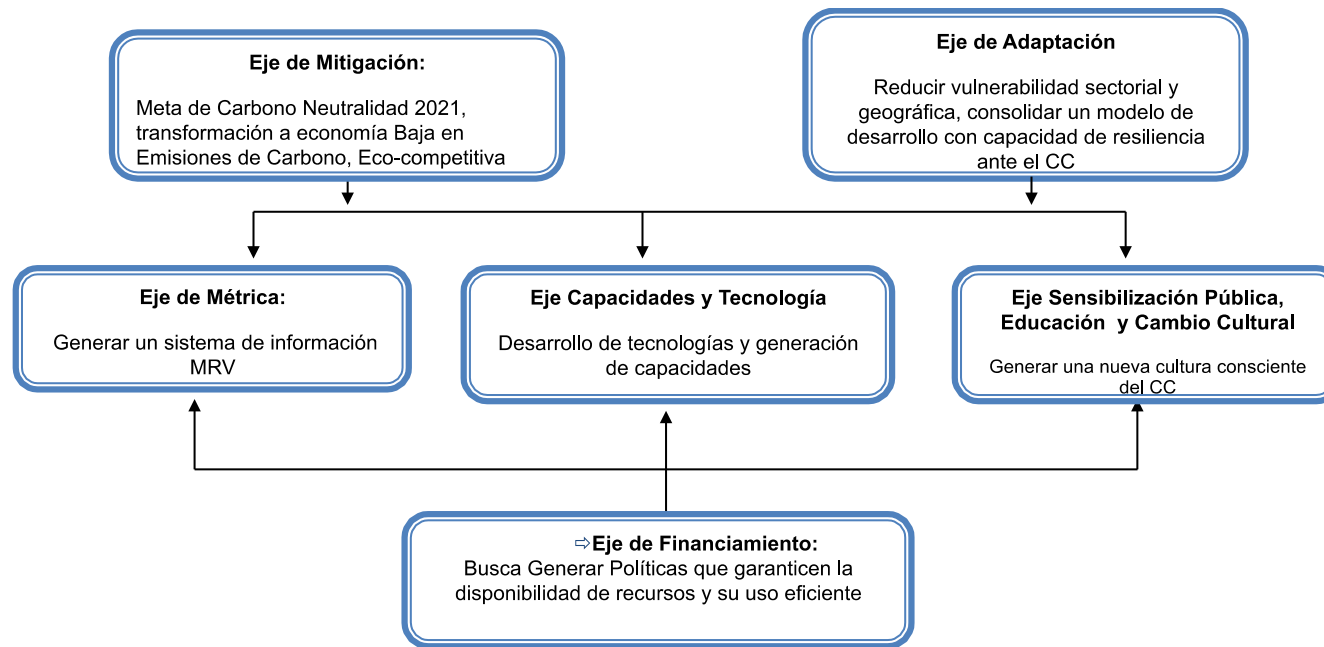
Eje de Mitigación:

Meta de Carbono Neutralidad 2021, transformación a economía Baja en Emisiones de Carbono, Eco-competitiva

Eje de Adaptación

Reducir vulnerabilidad sectorial y geográfica, consolidar un modelo de desarrollo con capacidad de resiliencia ante el CC

Eje de Métrica:

Generar un sistema de información MRV

Eje Capacidades y Tecnología

Desarrollo de tecnologías y generación de capacidades

Eje Sensibilización Pública, Educación y Cambio Cultural

Generar una nueva cultura consciente del CC

⇨Eje de Financiamiento:
Busca Generar Políticas que garanticen la disponibilidad de recursos y su uso eficiente